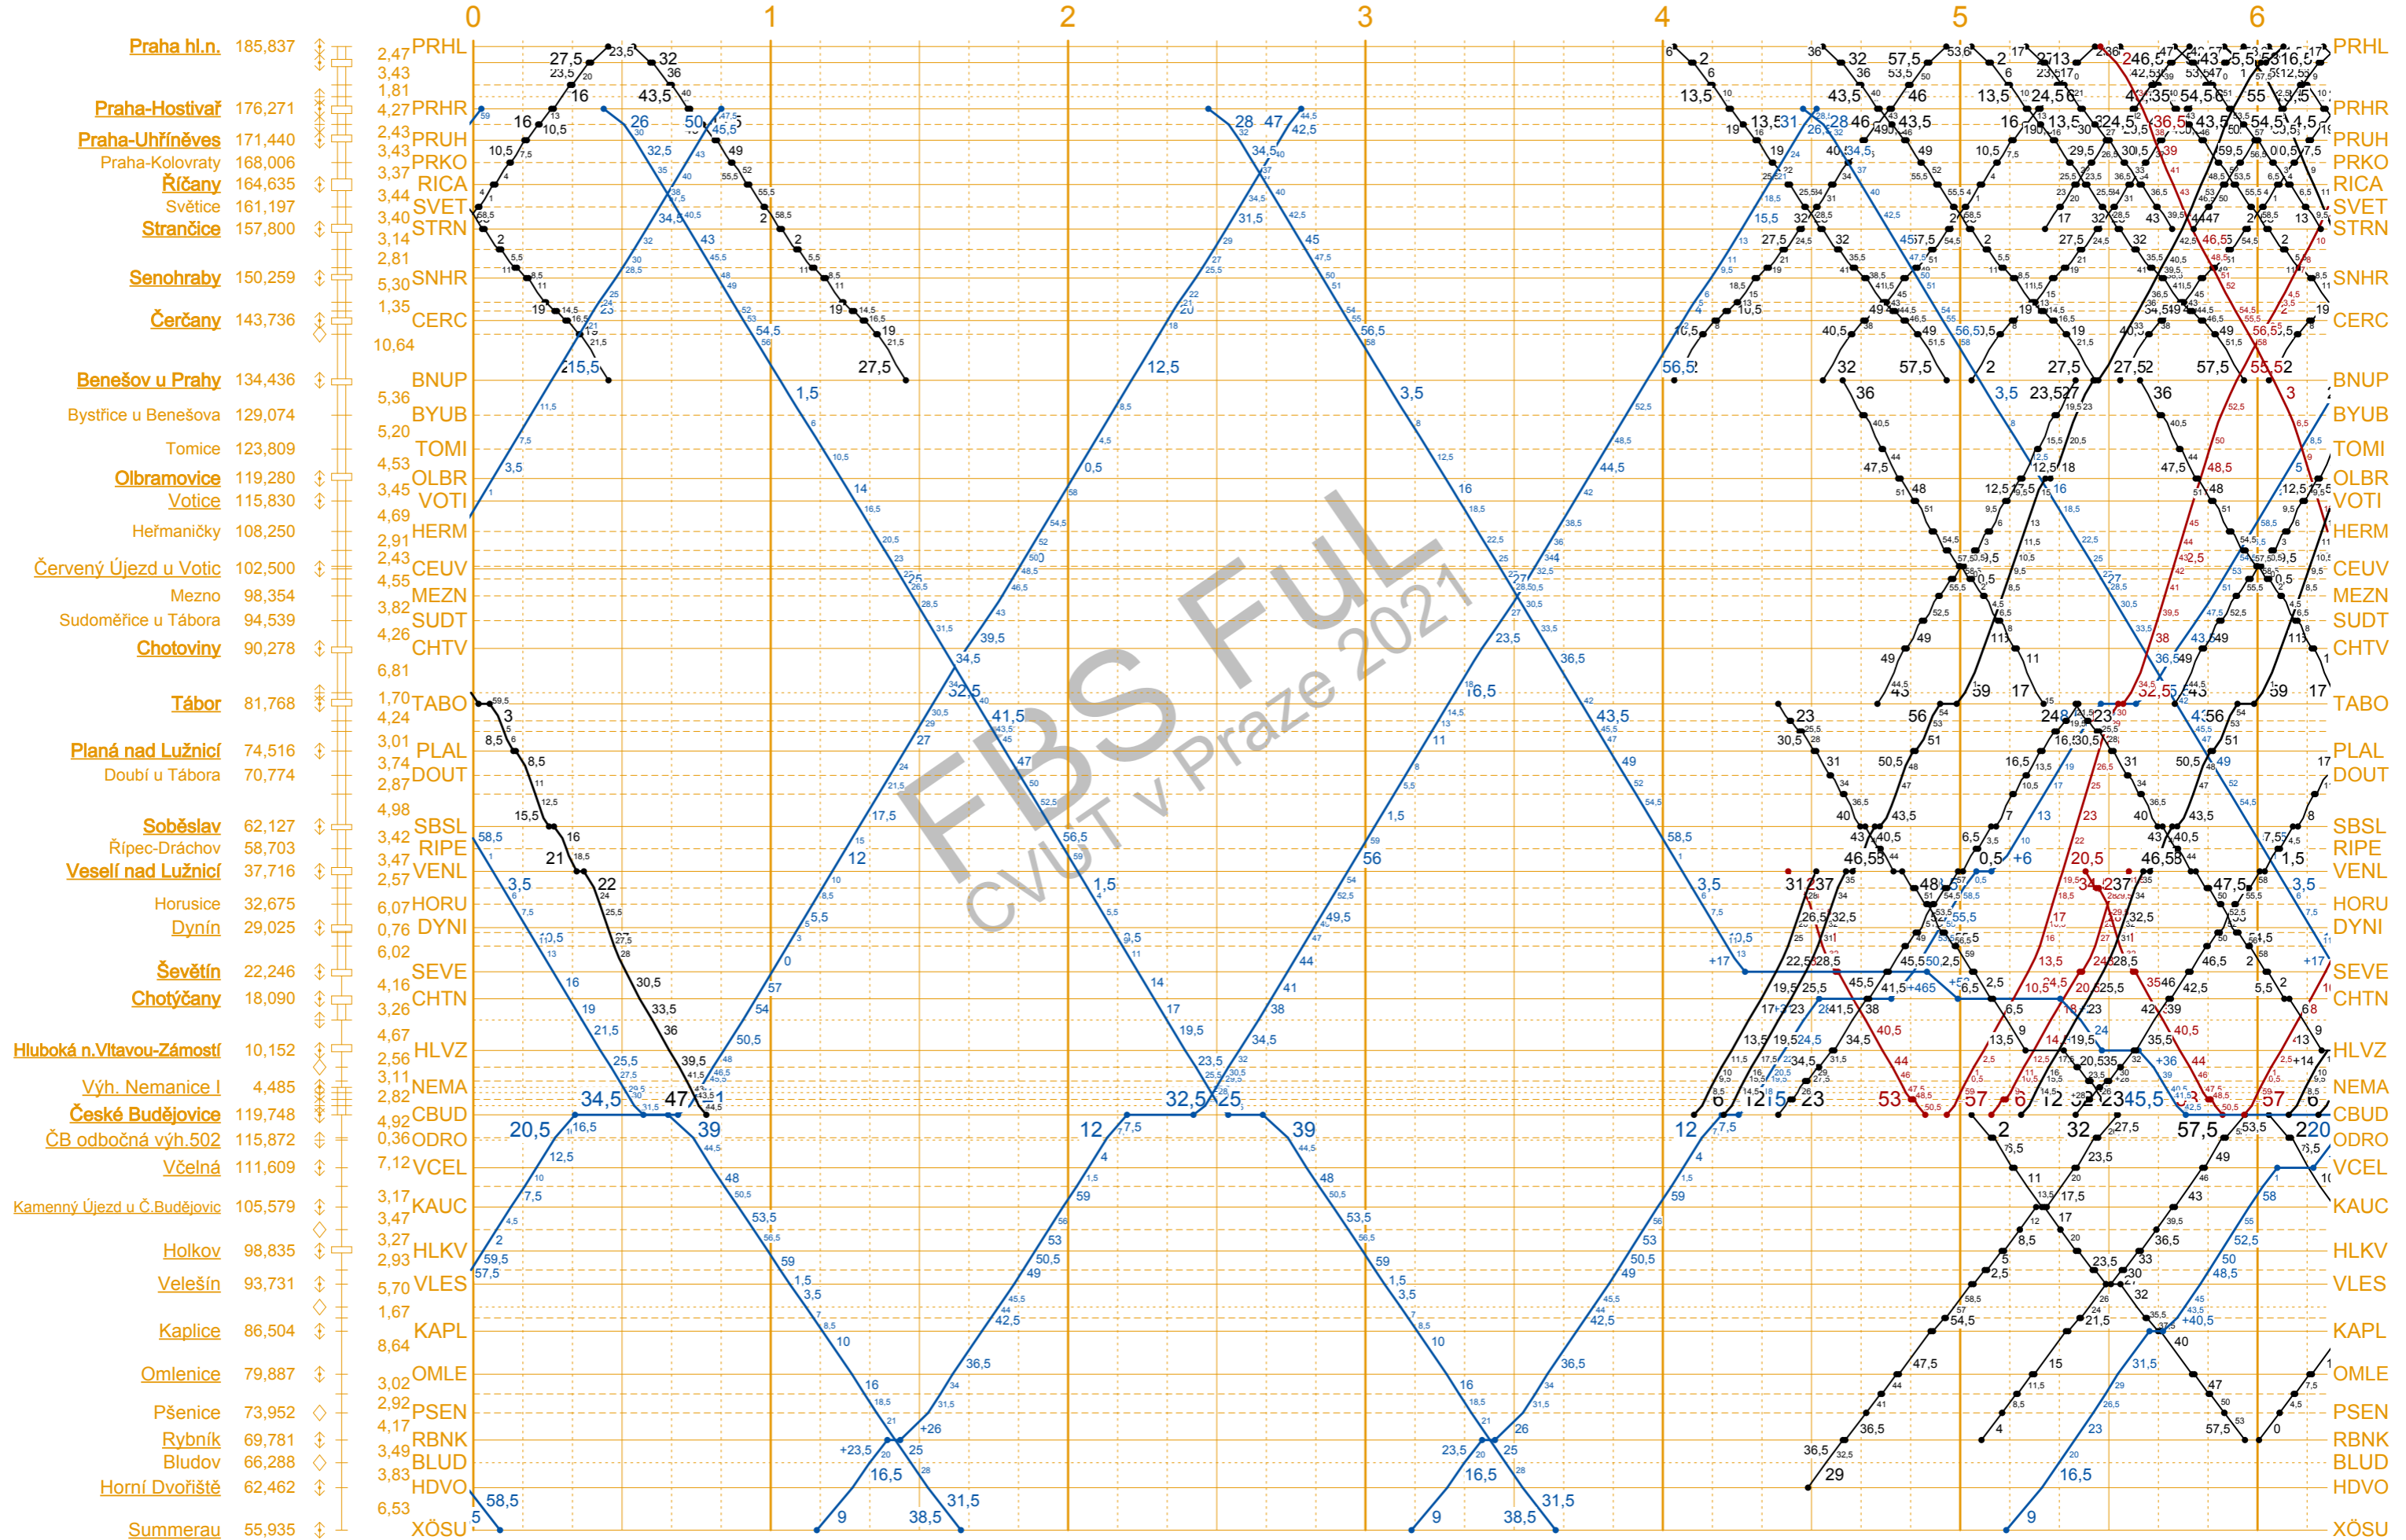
0 1 2 3 4 5 6

Praha hl.n. 185,837
Praha-Hostivař 176,271
Praha-Uhříněves 171,440
Praha-Kolovraty 168,006
Říčany 164,635
Světice 161,197
Strančice 157,800
Senohraby 150,259
Čerčany 143,736
Benešov u Prahy 134,436
Bystřice u Benešova 129,074
Tomice 123,809
Olbramovice 119,280
Votice 115,830
Heřmaničky 108,250
Červený Újezd u Votic 102,500
Mezno 98,354
Sudoměřice u Tábora 94,539
Chotoviny 90,278
Tábor 81,768
Planá nad Lužnicí 74,516
Doubí u Tábora 70,774
Soběslav 62,127
Řípec-Dráchov 58,703
Veselí nad Lužnicí 37,716
Horusice 32,675
Dynín 29,025
Ševětín 22,246
Chotýčany 18,090
Hluboká n.Vltavou-Zámostí 10,152
Výh. Nemanice I 4,485
České Budějovice 119,748
ČB odbočná výh.502 115,872
Včelná 111,609
Kamenný Újezd u Č.Budějovic 105,579
Holkov 98,835
Velešín 93,731
Kaplice 86,504
Omlenice 79,887
Pšenice 73,952
Rybník 69,781
Bludov 66,288
Horní Dvořiště 62,462
Summerau 55,935

2,47 PRHL
3,43
1,81
4,27 PRHR
2,43 PRUH
3,43 PRKO
3,37 RICA
3,44 SVET
3,40 STRN
3,14
2,81 SNHR
5,30
1,35 CERC
10,64
BNUP
5,36 BYUB
5,20 TOMI
4,53 OLBR
3,45 VOTI
4,69 HERM
2,91
2,43 CEUV
4,55 MEZN
3,82 SUDT
4,26 CHTV
6,81
1,70 TABO
4,24
3,01 PLAL
3,74 DOUT
2,87
4,98 SBSL
3,42 RIPE
3,47 VENL
2,57
6,07 HORU
0,76 DYNI
6,02
SEVE
4,16 CHTN
3,26
4,67
2,56 HLVZ
3,11 NEMA
2,82
4,92 CBUD
0,36 ODRO
7,12 VCEL
3,17 KAUC
3,47
3,27 HLKV
2,93
5,70 VLES
1,67
KAPL
8,64
OMLE
3,02
2,92 PSEN
4,17 RBNK
3,49 BLUD
3,83 HDVO
6,53
XÖSU

PRHL PRHR PRUH PRKO RICA SVET STRN SNHR CERC BNUP BYUB TOMI OLBR VOTI HERM CEUV MEZN SUDT CHTV TABO PLAL DOUT SBSL RIPE VENL HORU DYNI SEVE CHTN HLVZ NEMA CBUD ODRO VCEL KAUC HLKV VLES KAPL OMLE PSEN RBNK BLUD HDVO XÖSU

FBS Ful
CVUT v Praze 2021